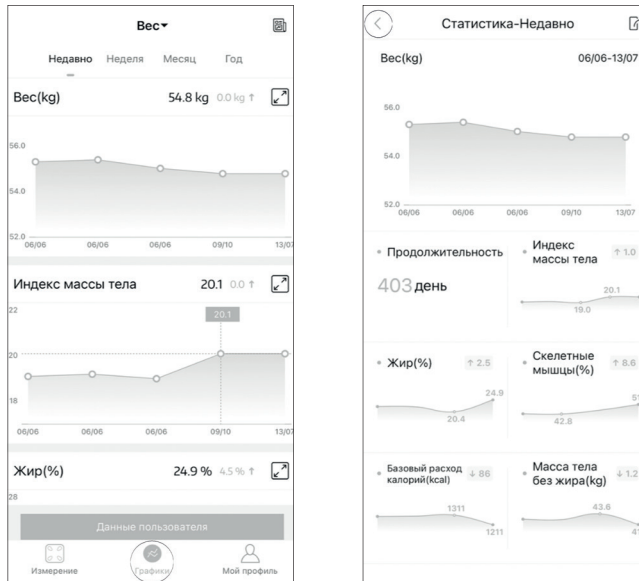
Вес▾

Недавно Неделя Месяц Год

Вес(kg) 54.8 kg 0.0 kg ↑

56.0
54.0
52.0
06/06 06/06 06/06 09/10 13/07

Индекс массы тела 20.1 0.0 ↑

22
20.1
20
18
06/06 06/06 06/06 09/10 13/07

Жир(%) 24.9 % 4.5 % ↑

28

Данные пользователя

Измерение Графики Мой профиль

Статистика-Недавно

Вес(kg) 06/06-13/07

56.0
54.0
52.0
06/06 06/06 06/06 09/10 13/07

Продолжительность
403 день

Индекс массы тела ↑ 1.0
20.1
19.0

Жир(%) ↑ 2.5
24.9
20.4

Скелетные мышцы(%) ↑ 8.6
42.8
5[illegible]

Базовый расход калорий(kcal) ↓ 86
1311
1211

Масса тела без жира(kg) ↓ 1.2
43.6
4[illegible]